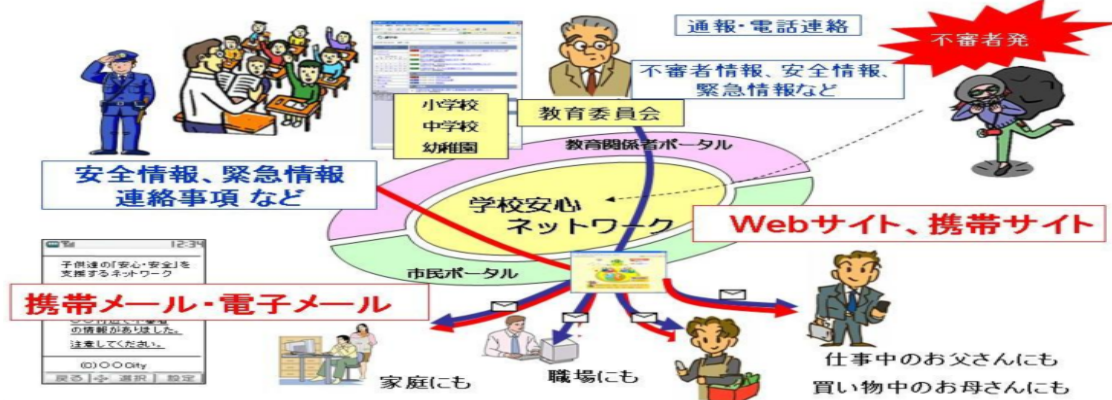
通報・電話連絡

不審者発

不審者情報、安全情報、緊急情報など

教育委員会

小学校
中学校
幼稚園

教育関係者ポータル

安全情報、緊急情報
連絡事項 など

学校安心
ネットワーク

Webサイト、携帯サイト

市民ポータル

12:34

子供達の「安心・安全」を支援するネットワーク

携帯メール・電子メール

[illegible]の情報がありました。

注意してください。

(C)○○City

戻る 選択 設定

家庭にも

職場にも

仕事中のお父さんにも

買い物中のお母さんにも